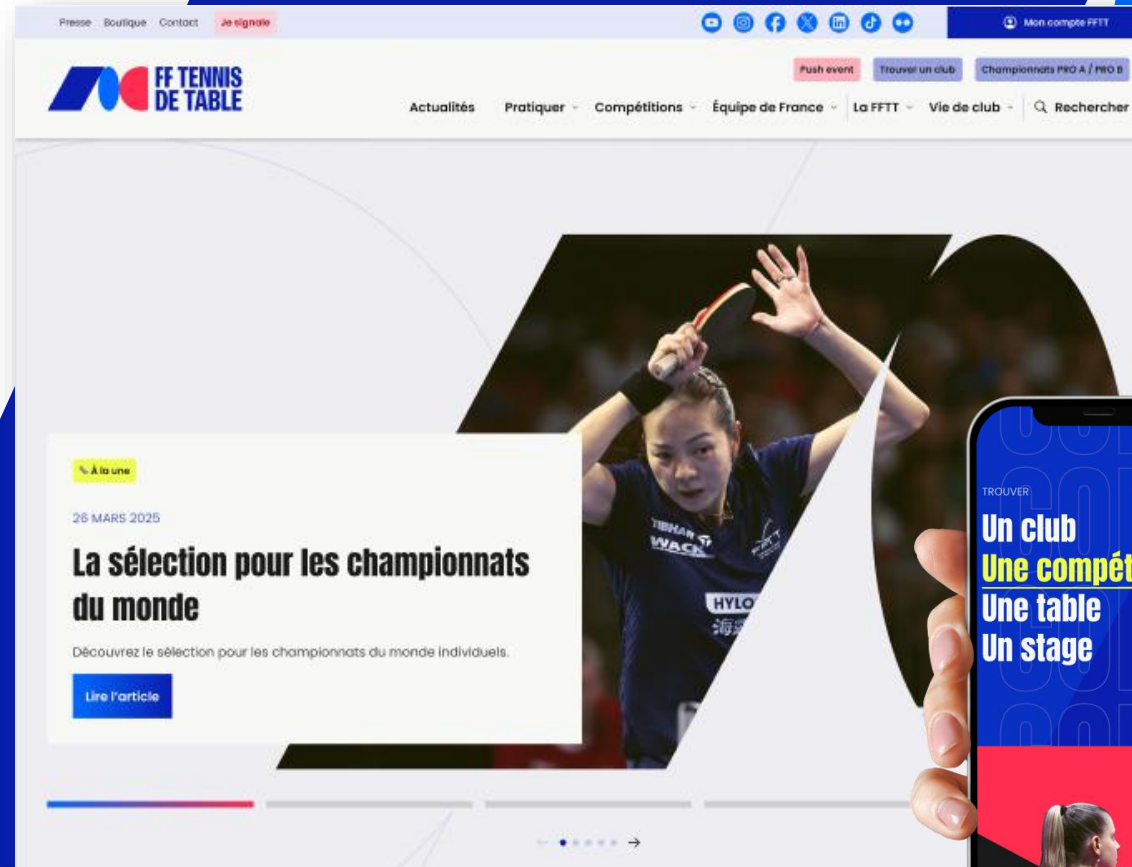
Presse Boutique Contact Je signale

Mon compte FFTT

FF TENNIS DE TABLE

Push event Trouver un club Championnats PRO A / PRO B

Actualités Pratiquer Compétitions Équipe de France La FFTT Vie de club Rechercher

À la une

28 MARS 2025

La sélection pour les championnats du monde

Découvrez le sélection pour les championnats du monde individuels.

Lire l'article

TIBHAR WACK HYLO

TROUVER
Un club
Une compét
Une table
Un stage